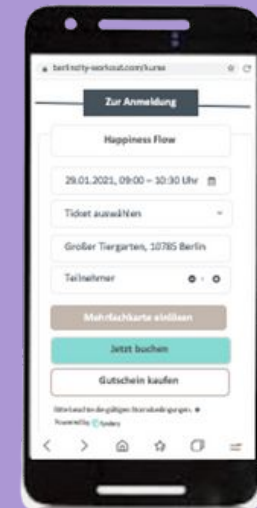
berlincity-workout.com/kurse

Zur Anmeldung

Happiness Flow

29.01.2021, 09:00 – 10:30 Uhr

Ticket auswählen

Großer Tiergarten, 10785 Berlin

Teilnehmer

Mehrfachkarte einlösen

Jetzt buchen

Gutschein kaufen

Bitte beachte die gültigen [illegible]bedingungen.
Powered by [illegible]